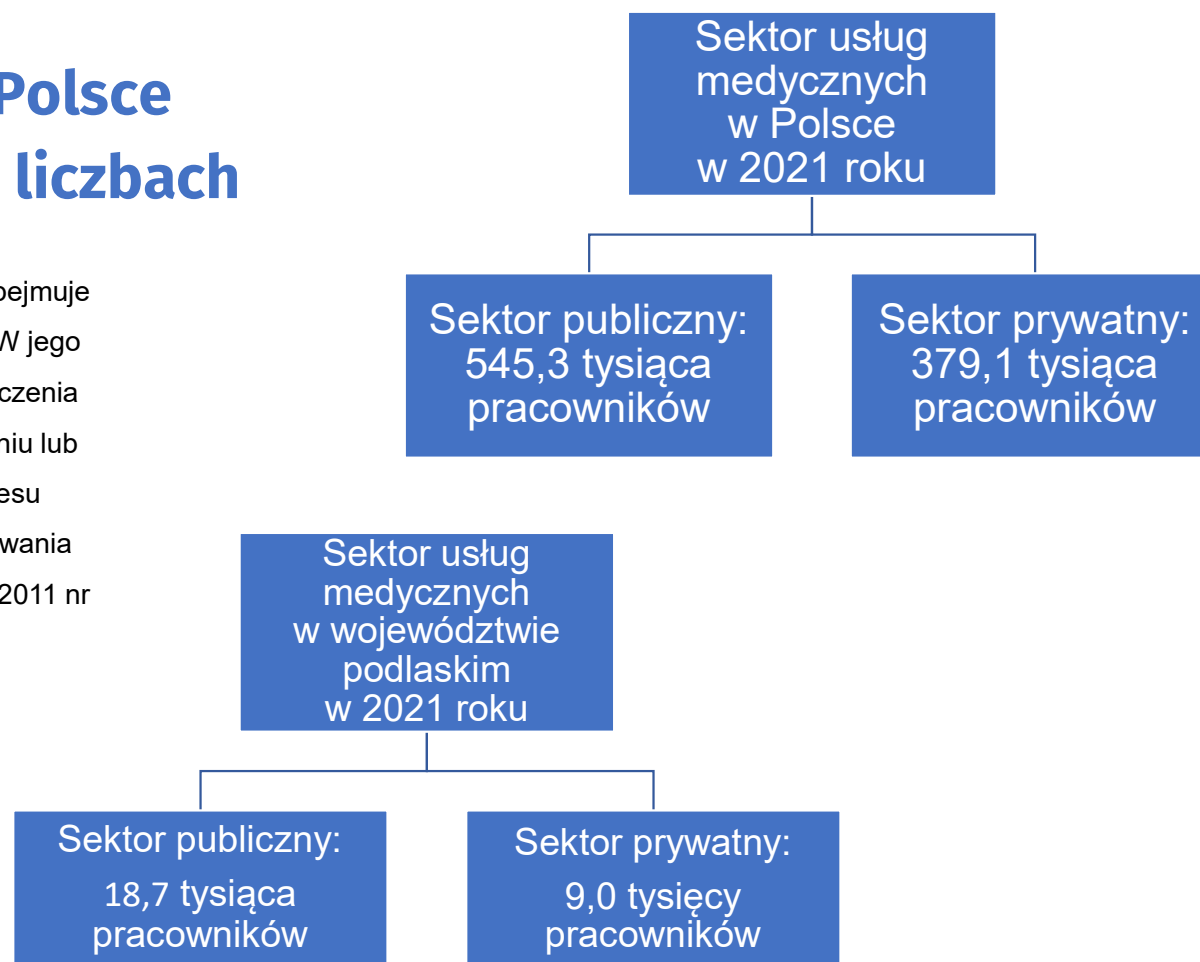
Polsce
liczbach

bejmuje
W jego
czenia
niu lub
esu
wania
2011 nr

Sektor usług medycznych w Polsce w 2021 roku

Sektor publiczny: 545,3 tysiąca pracowników

Sektor prywatny: 379,1 tysiąca pracowników

Sektor usług medycznych w województwie podlaskim w 2021 roku

Sektor publiczny: 18,7 tysiąca pracowników

Sektor prywatny: 9,0 tysięcy pracowników